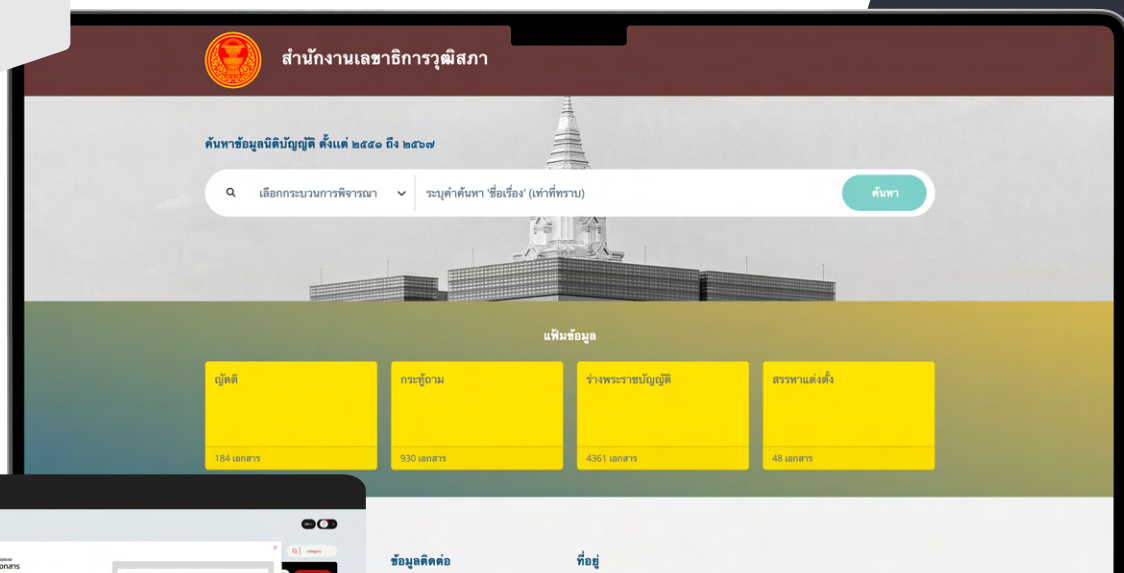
สำนักงานเลขาธิการวุฒิสภา

ค้นหาข้อมูลนิติบัญญัติ ตั้งแต่ ๒๕๕๑ ถึง ๒๕๖๗

เลือกกระบวนการพิจารณา

ระบุคำค้นหา 'ชื่อเรื่อง' (เท่าที่ทราบ)

ค้นหา

แฟ้มข้อมูล

ญัตติ
184 เอกสาร

กระทู้ถาม
930 เอกสาร

ร่างพระราชบัญญัติ
4361 เอกสาร

สรรหาแต่งตั้ง
48 เอกสาร

ข้อมูลติดต่อ

ที่อยู่